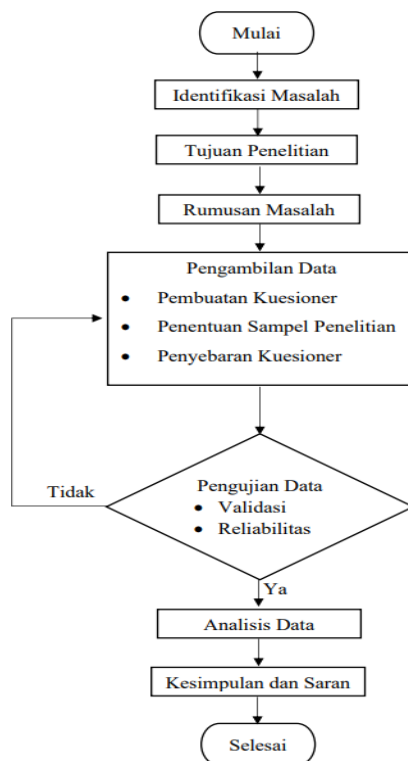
Mulai

Identifikasi Masalah

Tujuan Penelitian

Rumusan Masalah

Pengambilan Data
• Pembuatan Kuesioner
• Penentuan Sampel Penelitian
• Penyebaran Kuesioner

Tidak

Pengujian Data
• Validasi
• Reliabilitas

Ya

Analisis Data

Kesimpulan dan Saran

Selesai